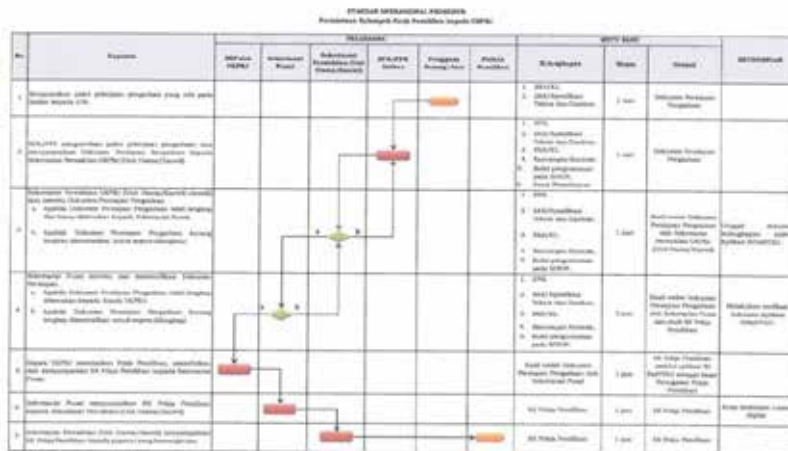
STANDAR OPERASIONAL PROSEDUR

Pembentukan Kelompok Kerja Pemilihan kepada UKPBJ

| No | Kegiatan | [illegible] | Sekretariat Pusat | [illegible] | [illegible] | Pengguna Barang/Jasa | Pokja Pemilihan | Kelengkapan | Waktu | Output | KETERANGAN |
|---|---|---|---|---|---|---|---|---|---|---|---|
| 1 | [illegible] | | | | | | | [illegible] | 1 hari | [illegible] | |
| 2 | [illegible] | | | | | | | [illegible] | 1 hari | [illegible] | |
| 3 | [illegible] | | | | | | | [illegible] | 1 hari | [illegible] | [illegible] |
| 4 | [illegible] | | | | | | | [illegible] | 1 hari | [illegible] | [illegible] |
| 5 | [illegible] | | | | | | | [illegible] | 1 hari | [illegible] | |
| 6 | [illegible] | | | | | | | SK Pokja Pemilihan | 1 hari | SK Pokja Pemilihan | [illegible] |
| 7 | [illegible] | | | | | | | SK Pokja Pemilihan | 1 hari | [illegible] | |